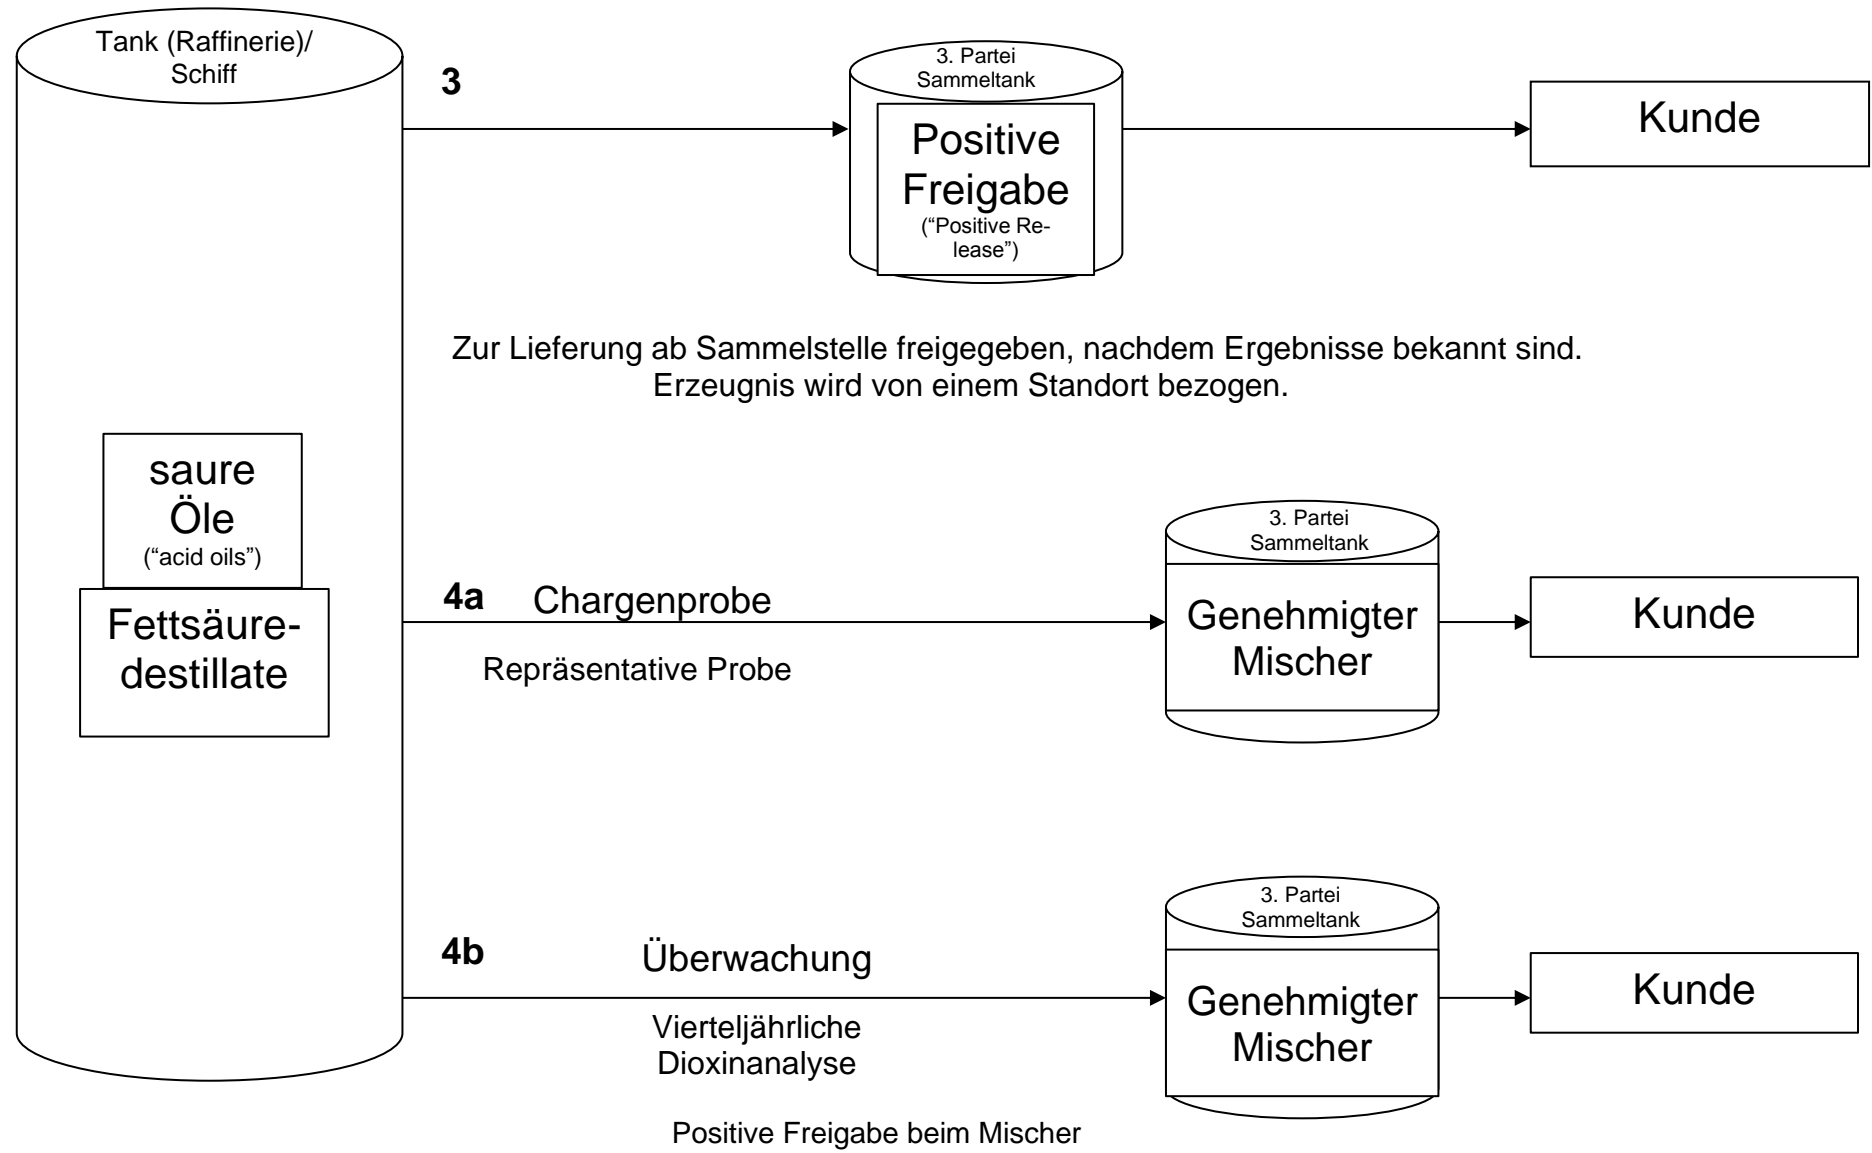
Tank (Raffinerie)/ Schiff

3

3. Partei Sammeltank

Positive Freigabe („Positive Release")

Kunde

Zur Lieferung ab Sammelstelle freigegeben, nachdem Ergebnisse bekannt sind. Erzeugnis wird von einem Standort bezogen.

saure Öle („acid oils")

Fettsäuredestillate

4a Chargenprobe

Repräsentative Probe

3. Partei Sammeltank

Genehmigter Mischer

Kunde

4b Überwachung

Vierteljährliche Dioxinanalyse

3. Partei Sammeltank

Genehmigter Mischer

Kunde

Positive Freigabe beim Mischer